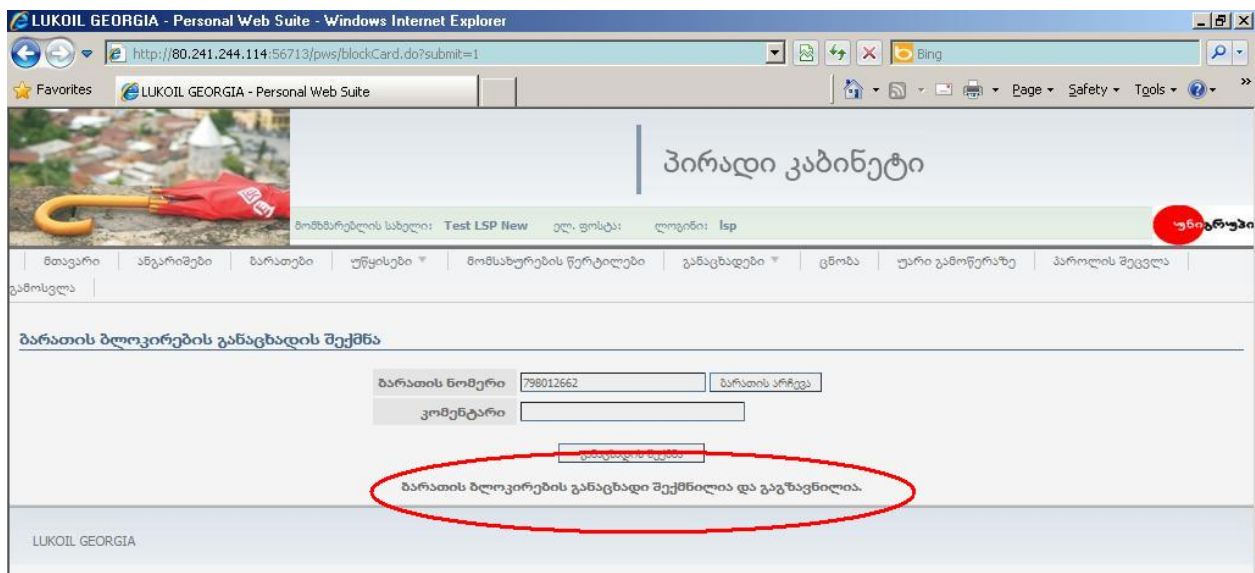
LUKOIL GEORGIA - Personal Web Suite - Windows Internet Explorer

http://80.241.244.114:56713/pws/blockCard.do?submit=1

Bing

Favorites

LUKOIL GEORGIA - Personal Web Suite

Page ▾ Safety ▾ Tools ▾

პირადი კაბინეტი

მომხმარებლის სახელი: Test LSP New ელ. ფოსტა: ლოგინი: lsp

უნიგრუპი

მთავარი | ანგარიშები | ბარათები | უწყისები ▾ | მომსახურების წერტილები | განაცხადები ▾ | ცნობა | უარი გამოწერაზე | პაროლის შეცვლა | გამოსვლა

ბარათის ბლოკირების განაცხადის შექმნა

| ბარათის ნომერი | 798012662 ბარათის არჩევა |
|---|---|
| კომენტარი | |

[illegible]

ბარათის ბლოკირების განაცხადი შექმნილია და გაგზავნილია.

LUKOIL GEORGIA